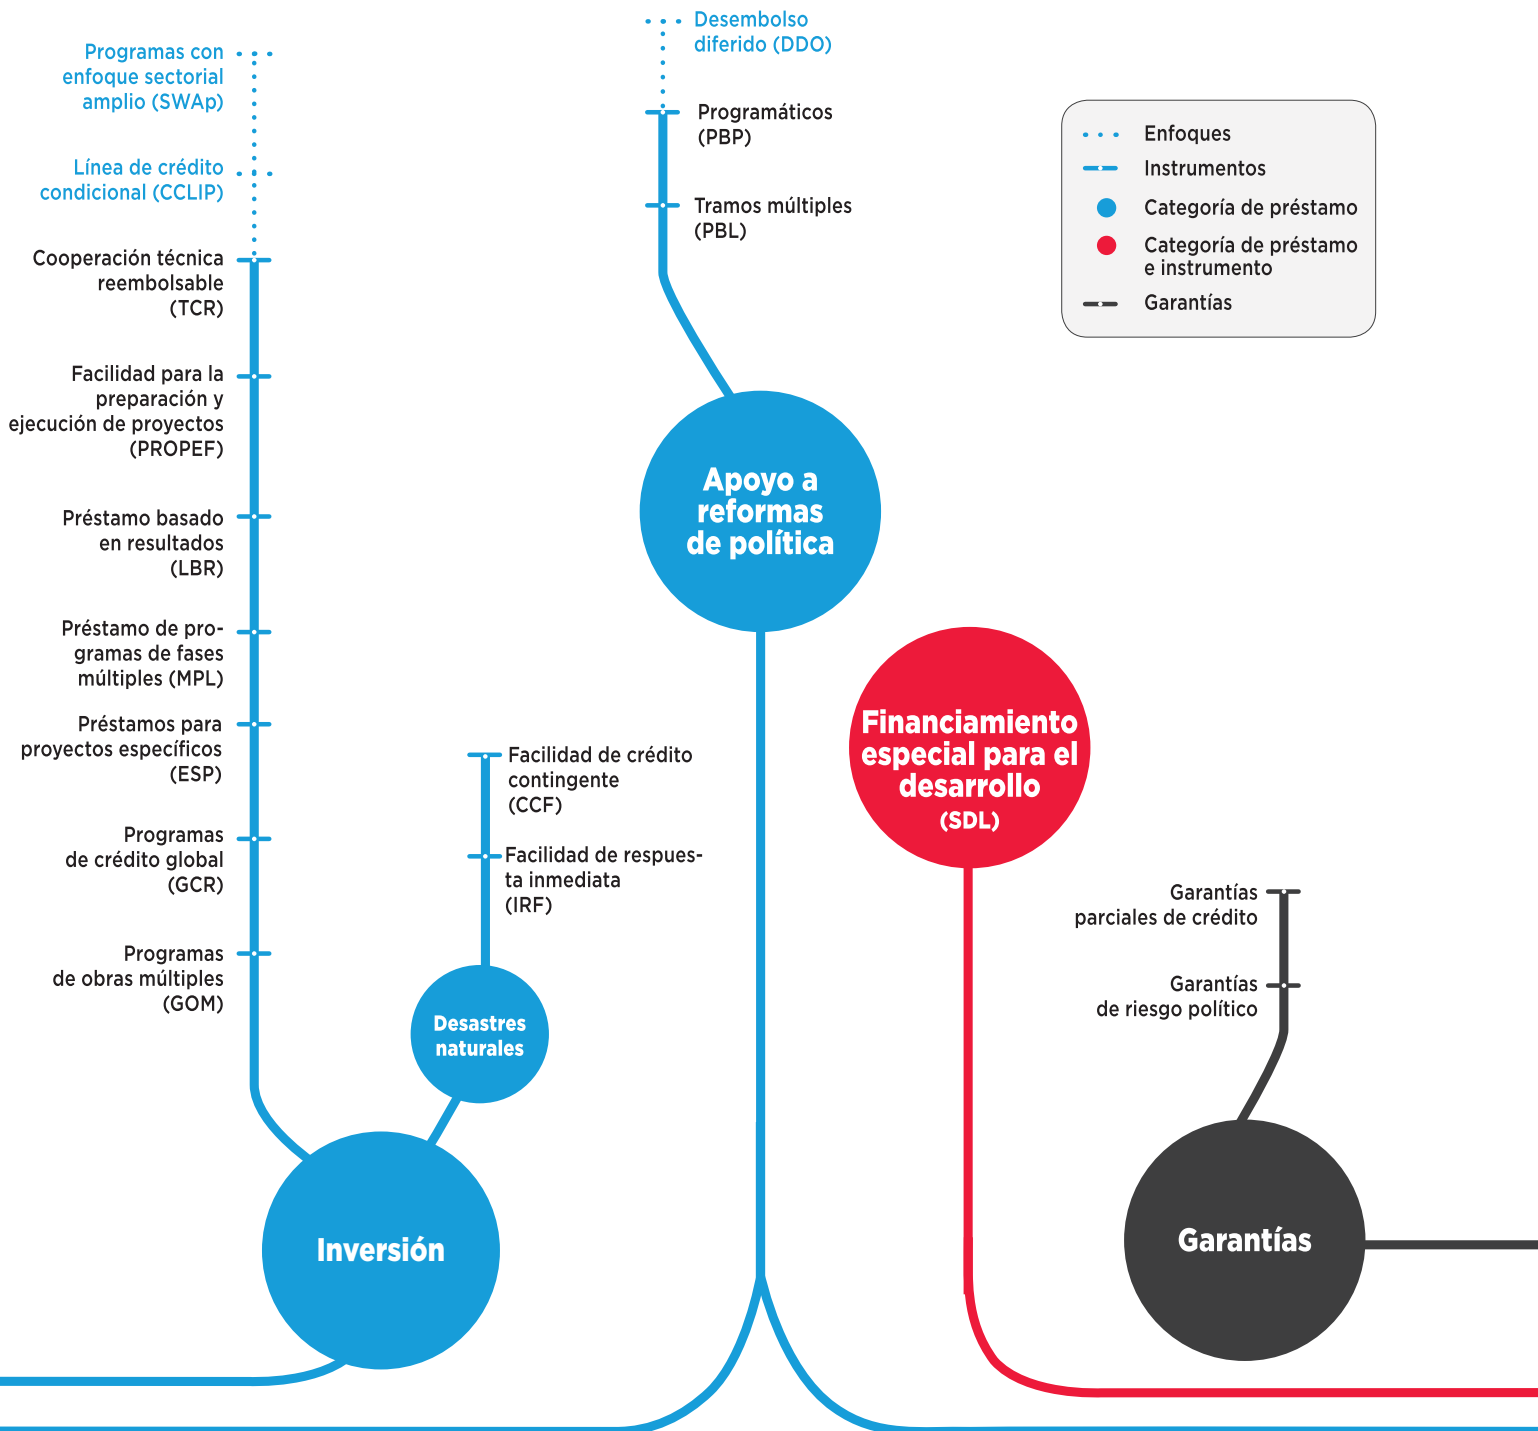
Programas con enfoque sectorial amplio (SWAp)

Línea de crédito condicional (CCLIP)

Cooperación técnica reembolsable (TCR)

Facilidad para la preparación y ejecución de proyectos (PROPEF)

Préstamo basado en resultados (LBR)

Préstamo de programas de fases múltiples (MPL)

Préstamos para proyectos específicos (ESP)

Programas de crédito global (GCR)

Programas de obras múltiples (GOM)

Inversión

Facilidad de crédito contingente (CCF)

Facilidad de respuesta inmediata (IRF)

Desastres naturales

Desembolso diferido (DDO)

Programáticos (PBP)

Tramos múltiples (PBL)

Apoyo a reformas de política

Enfoques
Instrumentos
Categoría de préstamo
Categoría de préstamo e instrumento
Garantías

Financiamiento especial para el desarrollo (SDL)

Garantías parciales de crédito

Garantías de riesgo político

Garantías